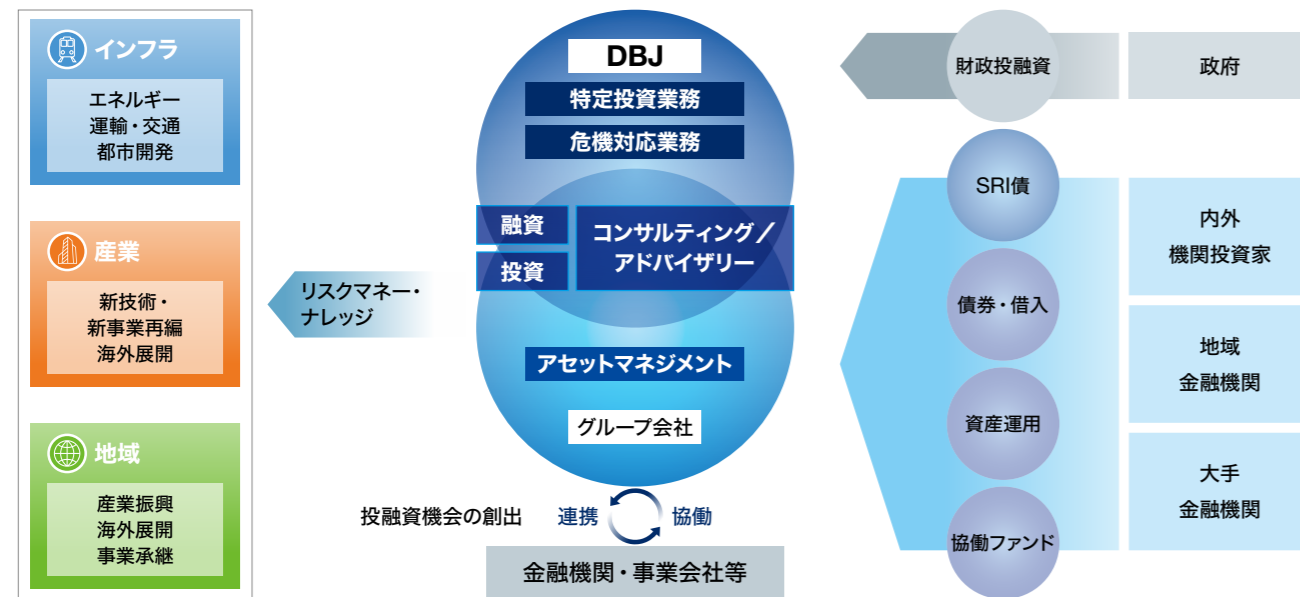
インフラ

エネルギー
運輸・交通
都市開発

産業

新技術・
新事業再編
海外展開

地域

産業振興
海外展開
事業承継

DBJ
特定投資業務
危機対応業務
融資
投資
コンサルティング／
アドバイザリー
アセットマネジメント
グループ会社

リスクマネー・
ナレッジ

投融資機会の創出 連携 協働

金融機関・事業会社等

財政投融資
政府

SRI債
債券・借入
資産運用
協働ファンド

内外
機関投資家

地域
金融機関

大手
金融機関